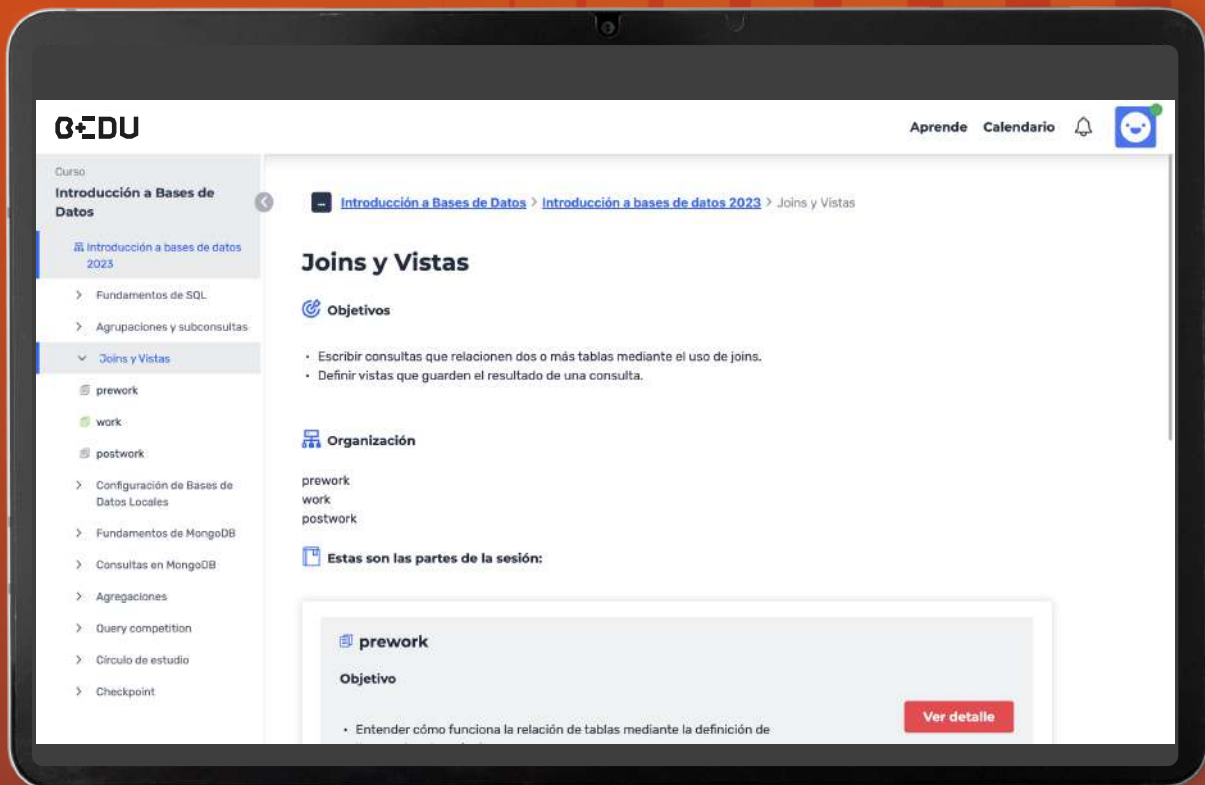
B:EDU

Aprende Calendario

Curso
Introducción a Bases de Datos

Introducción a bases de datos 2023
Fundamentos de SQL
Agrupaciones y subconsultas
Joins y Vistas
prework
work
postwork
Configuración de Bases de Datos Locales
Fundamentos de MongoDB
Consultas en MongoDB
Agregaciones
Query competition
Círculo de estudio
Checkpoint

Introducción a Bases de Datos > Introducción a bases de datos 2023 > Joins y Vistas

Joins y Vistas

Objetivos

• Escribir consultas que relacionen dos o más tablas mediante el uso de joins.
• Definir vistas que guarden el resultado de una consulta.

Organización

prework
work
postwork

Estas son las partes de la sesión:

prework

Objetivo

• Entender cómo funciona la relación de tablas mediante la definición de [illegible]

Ver detalle